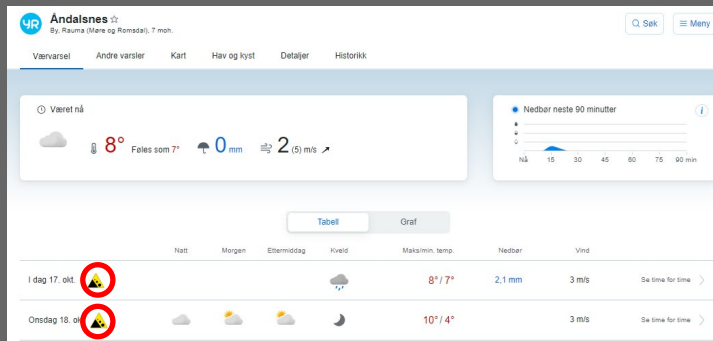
YR Åndalsnes ☆
By, Rauma (Møre og Romsdal), 7 moh.

Søk ≡ Meny

Værvarsel Andre varsler Kart Hav og kyst Detaljer Historikk

Været nå

8° Føles som 7° 0 mm 2 (5) m/s

Nedbør neste 90 minutter

Nå 15 30 45 60 75 90 min

Tabell Graf

| | Natt | Morgen | Ettermiddag | Kveld | Maks/min. temp. | Nedbør | Vind | |
|---|---|---|---|---|---|---|---|---|
| I dag 17. okt. | | | | | 8° / 7° | 2,1 mm | 3 m/s | Se time for time |
| Onsdag 18. ok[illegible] | | | | | 10° / 4° | | 3 m/s | Se time for time |